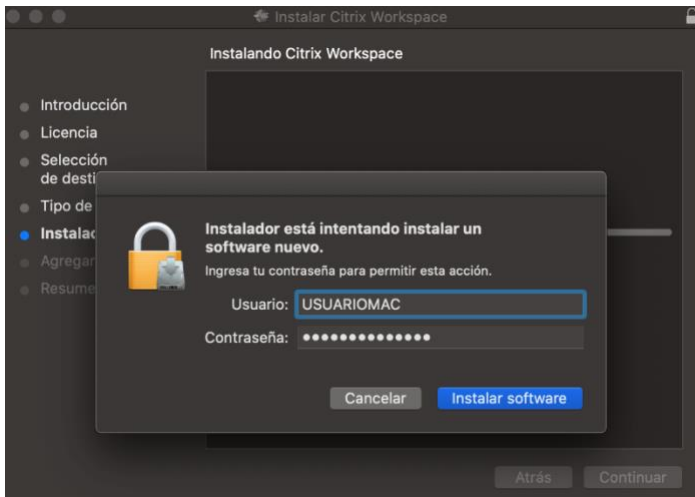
Instalar Citrix Workspace

Instalando Citrix Workspace

Introducción
Licencia
Selección de desti
Tipo de
Instalac
Agregar
Resume

Instalador está intentando instalar un software nuevo.
Ingresa tu contraseña para permitir esta acción.

Usuario: USUARIOMAC
Contraseña: ••••••••••••••

Cancelar
Instalar software

Atrás
Continuar